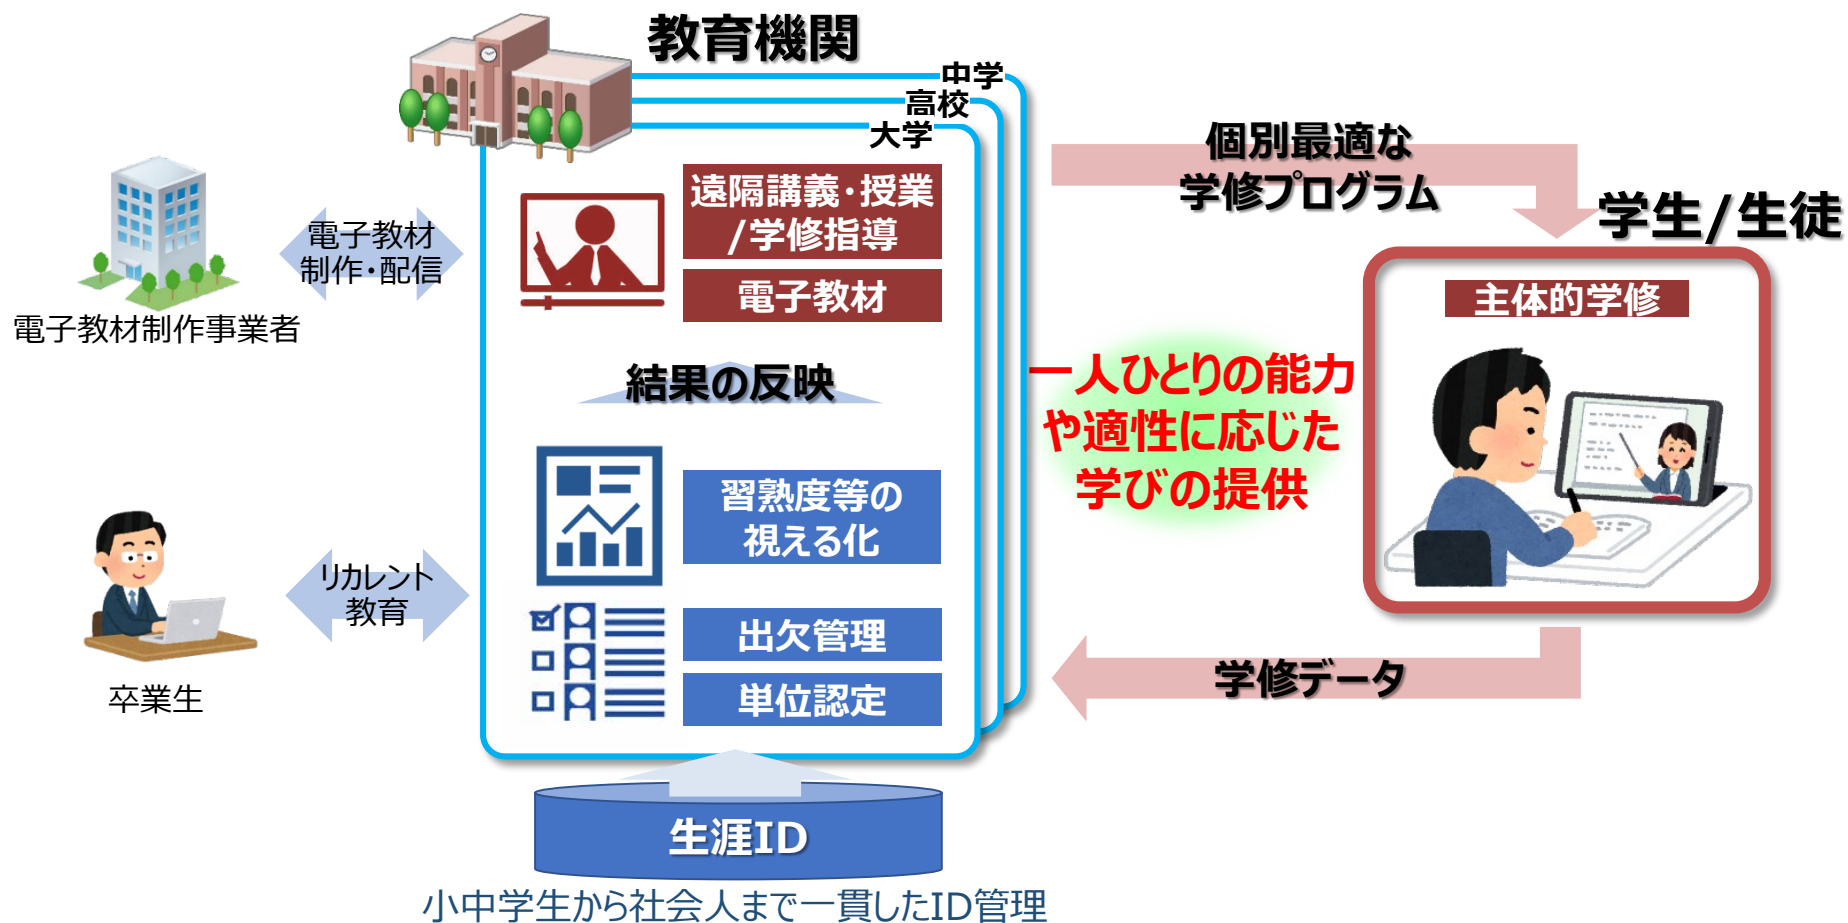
教育機関

中学
高校
大学

遠隔講義・授業
/学修指導

電子教材

結果の反映

習熟度等の
視える化

出欠管理

単位認定

生涯ID

小中学生から社会人まで一貫したID管理

電子教材
制作・配信

電子教材制作事業者

リカレント
教育

卒業生

個別最適な
学修プログラム

学生/生徒

主体的学修

一人ひとりの能力
や適性に応じた
学びの提供

学修データ